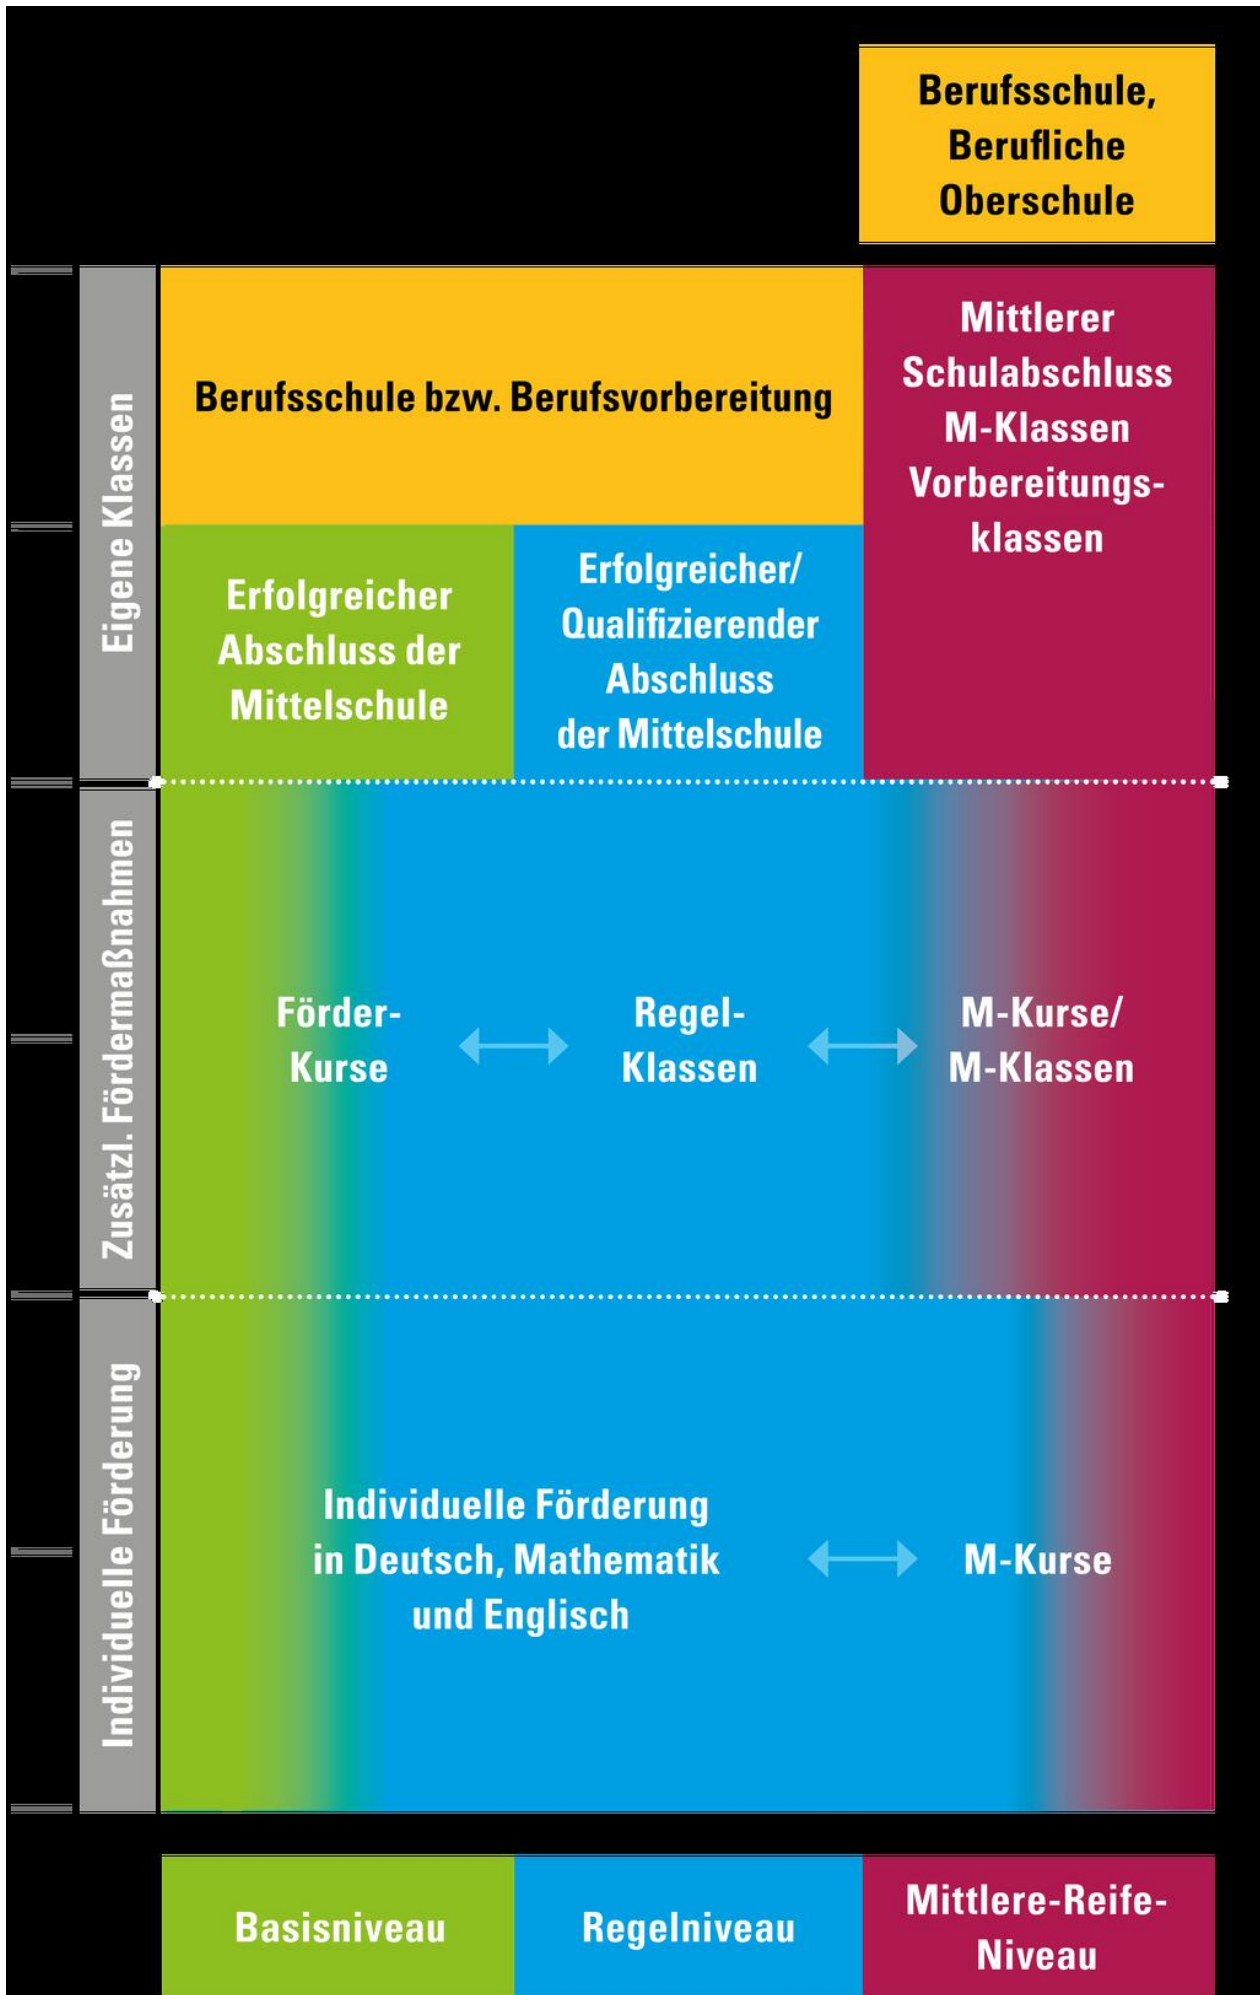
Berufsschule, Berufliche Oberschule

Eigene Klassen

Berufsschule bzw. Berufsvorbereitung

Mittlerer Schulabschluss M-Klassen Vorbereitungsklassen

Erfolgreicher Abschluss der Mittelschule

Erfolgreicher/ Qualifizierender Abschluss der Mittelschule

Zusätzl. Fördermaßnahmen

Förder-Kurse

Regel-Klassen

M-Kurse/ M-Klassen

Individuelle Förderung

Individuelle Förderung in Deutsch, Mathematik und Englisch

M-Kurse

Basisniveau

Regelniveau

Mittlere-Reife-Niveau